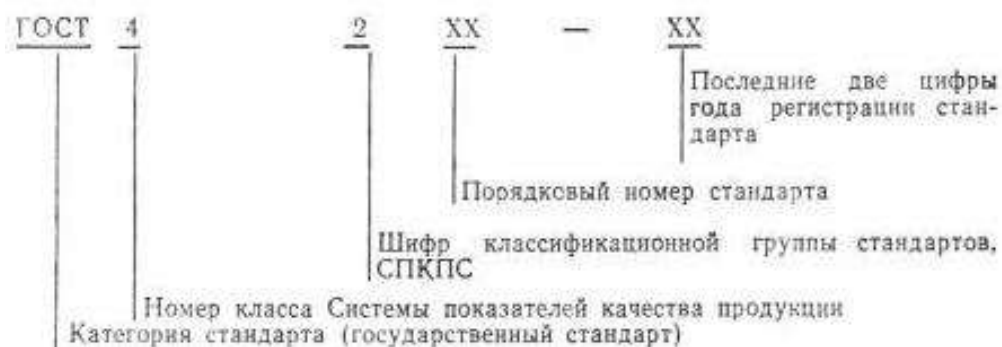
ГОСТ 4 2 XX — XX

Последние две цифры года регистрации стандарта

Порядковый номер стандарта

Шифр классификационной группы стандартов, СПКПС

Номер класса Системы показателей качества продукции

Категория стандарта (государственный стандарт)